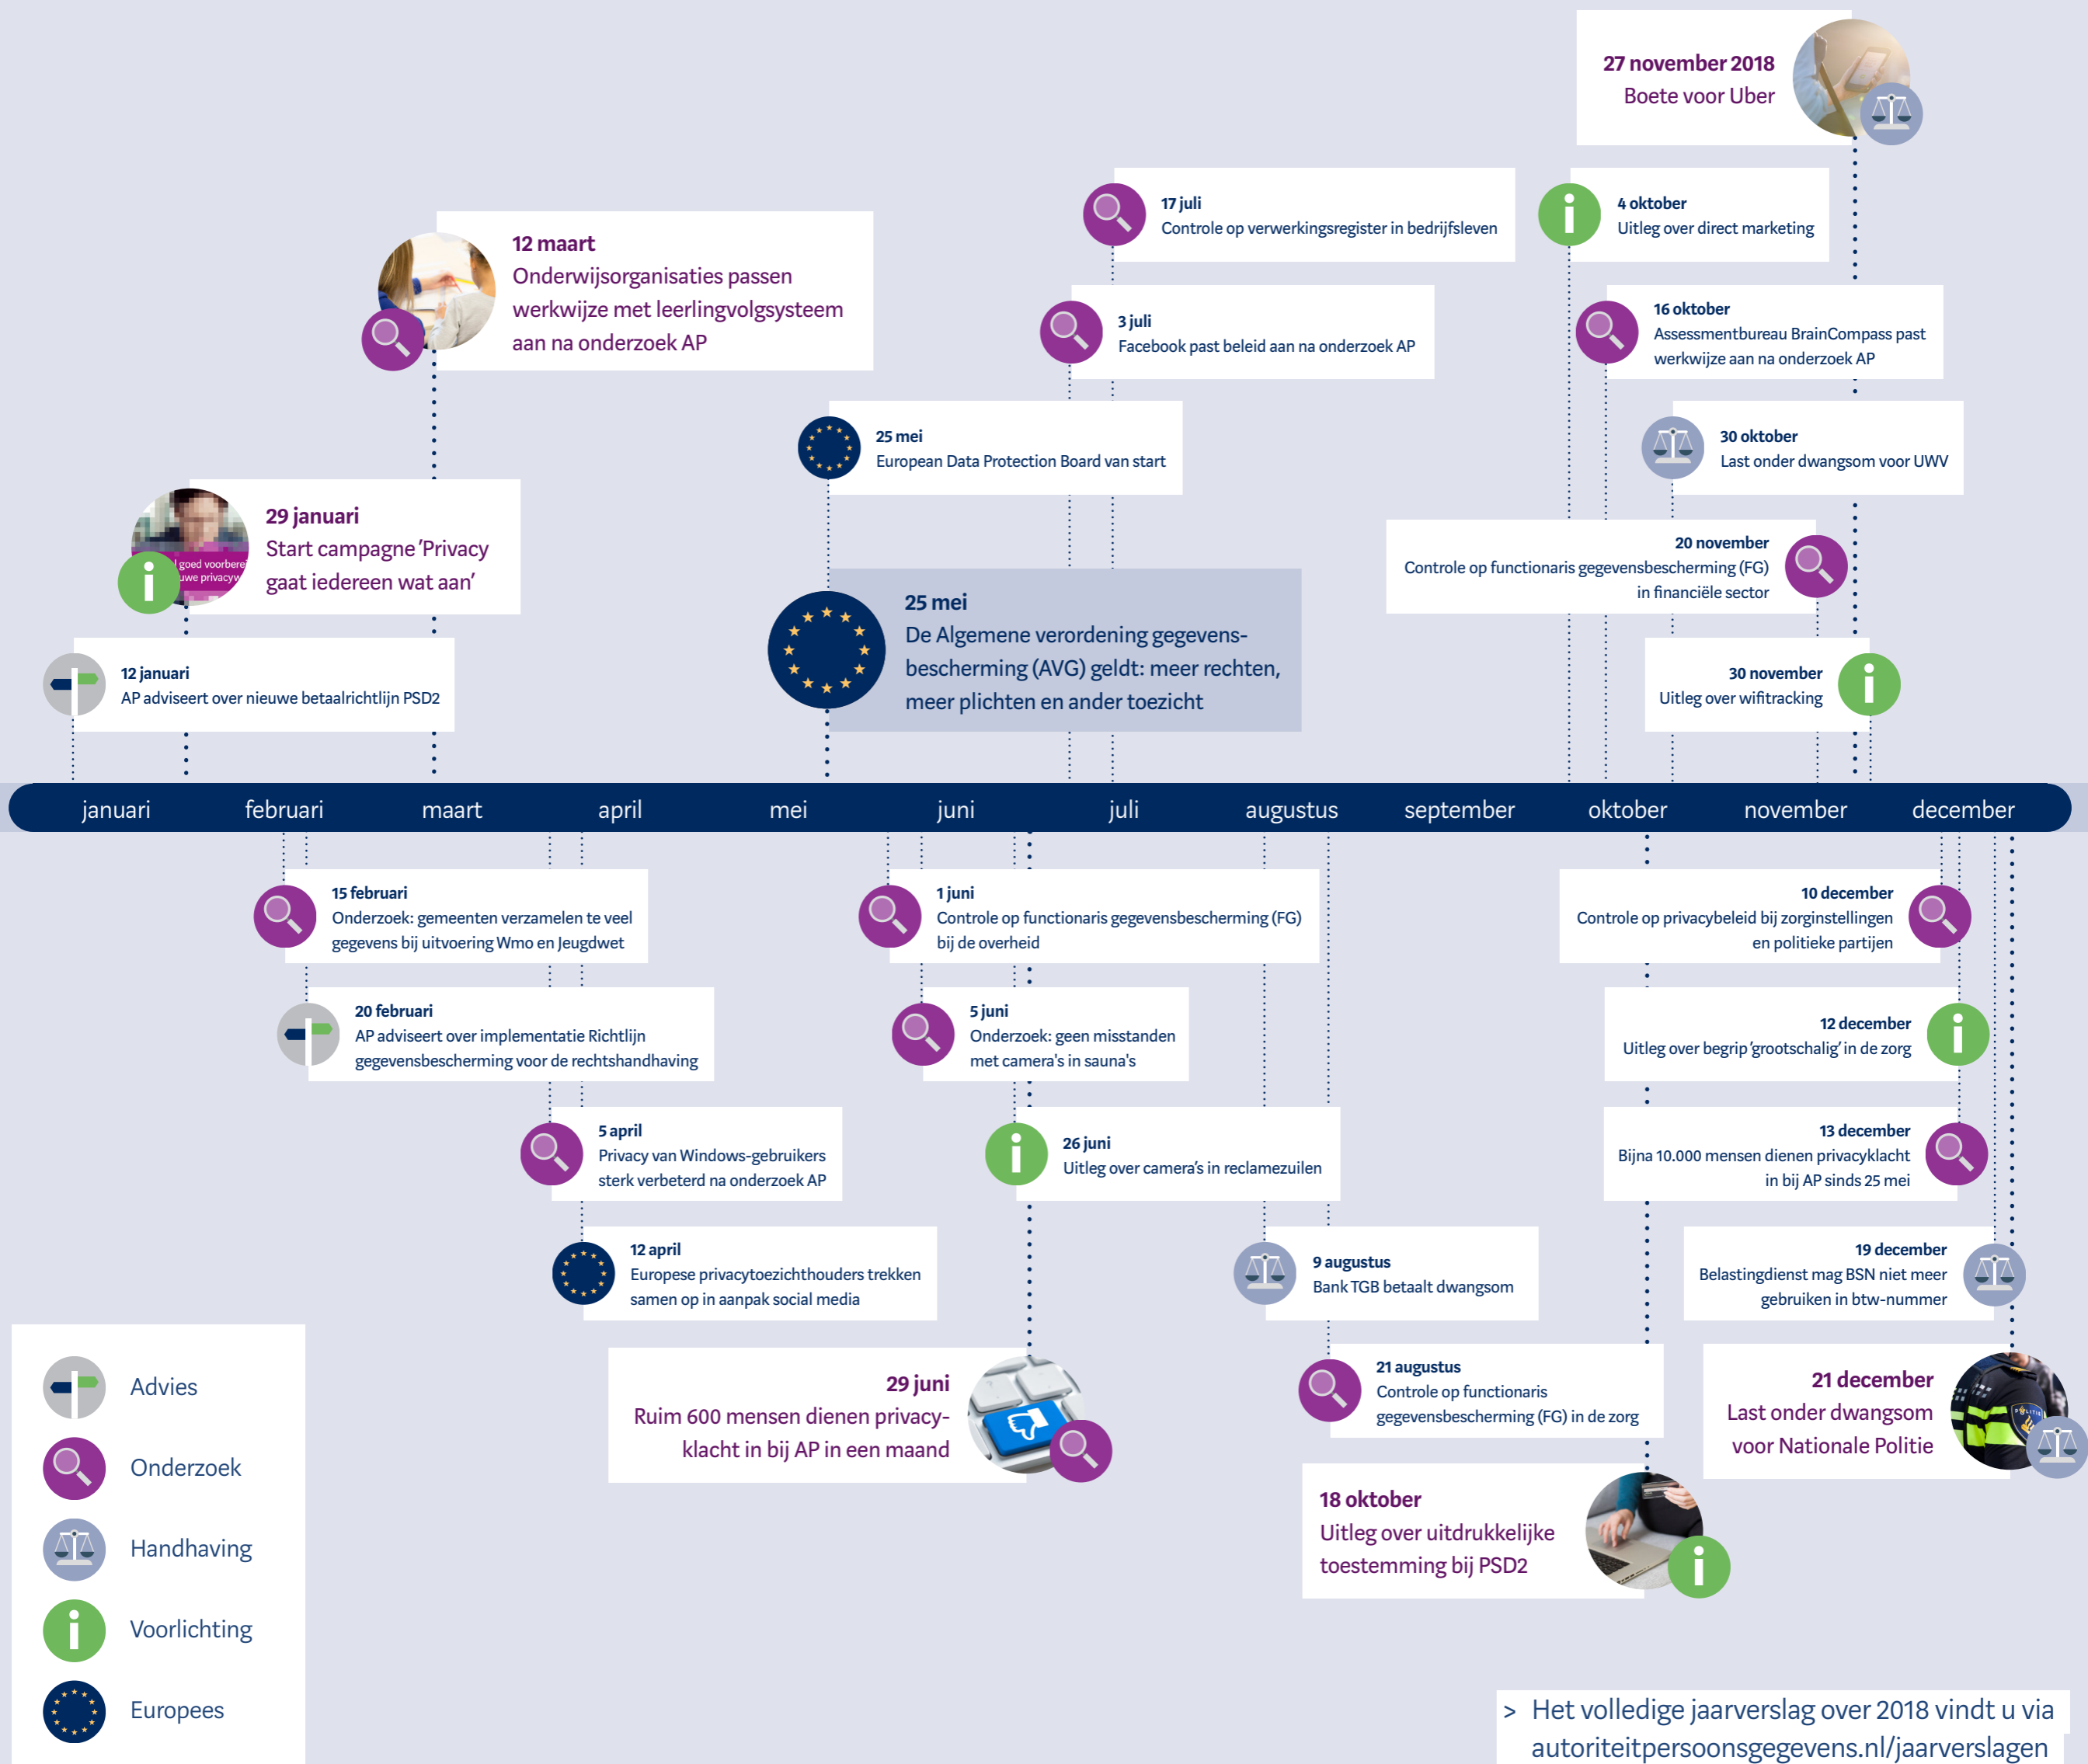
27 november 2018
Boete voor Uber

17 juli
Controle op verwerkingsregister in bedrijfsleven

4 oktober
Uitleg over direct marketing

12 maart
Onderwijsorganisaties passen werkwijze met leerlingvolgsysteem aan na onderzoek AP

3 juli
Facebook past beleid aan na onderzoek AP

16 oktober
Assessmentbureau BrainCompass past werkwijze aan na onderzoek AP

25 mei
European Data Protection Board van start

30 oktober
Last onder dwangsom voor UWV

29 januari
Start campagne 'Privacy gaat iedereen wat aan'

20 november
Controle op functionaris gegevensbescherming (FG) in financiële sector

25 mei
De Algemene verordening gegevensbescherming (AVG) geldt: meer rechten, meer plichten en ander toezicht

12 januari
AP adviseert over nieuwe betaalrichtlijn PSD2

30 november
Uitleg over wifitracking

januari februari maart april mei juni juli augustus september oktober november december

15 februari
Onderzoek: gemeenten verzamelen te veel gegevens bij uitvoering Wmo en Jeugdwet

1 juni
Controle op functionaris gegevensbescherming (FG) bij de overheid

10 december
Controle op privacybeleid bij zorginstellingen en politieke partijen

20 februari
AP adviseert over implementatie Richtlijn gegevensbescherming voor de rechtshandhaving

5 juni
Onderzoek: geen misstanden met camera's in sauna's

12 december
Uitleg over begrip 'grootschalig' in de zorg

5 april
Privacy van Windows-gebruikers sterk verbeterd na onderzoek AP

26 juni
Uitleg over camera's in reclamezuilen

13 december
Bijna 10.000 mensen dienen privacyklacht in bij AP sinds 25 mei

12 april
Europese privacytoezichthouders trekken samen op in aanpak social media

9 augustus
Bank TGB betaalt dwangsom

19 december
Belastingdienst mag BSN niet meer gebruiken in btw-nummer

Advies
Onderzoek
Handhaving
Voorlichting
Europees

29 juni
Ruim 600 mensen dienen privacyklacht in bij AP in een maand

21 augustus
Controle op functionaris gegevensbescherming (FG) in de zorg

21 december
Last onder dwangsom voor Nationale Politie

18 oktober
Uitleg over uitdrukkelijke toestemming bij PSD2

> Het volledige jaarverslag over 2018 vindt u via autoriteitpersoonsgegevens.nl/jaarverslagen